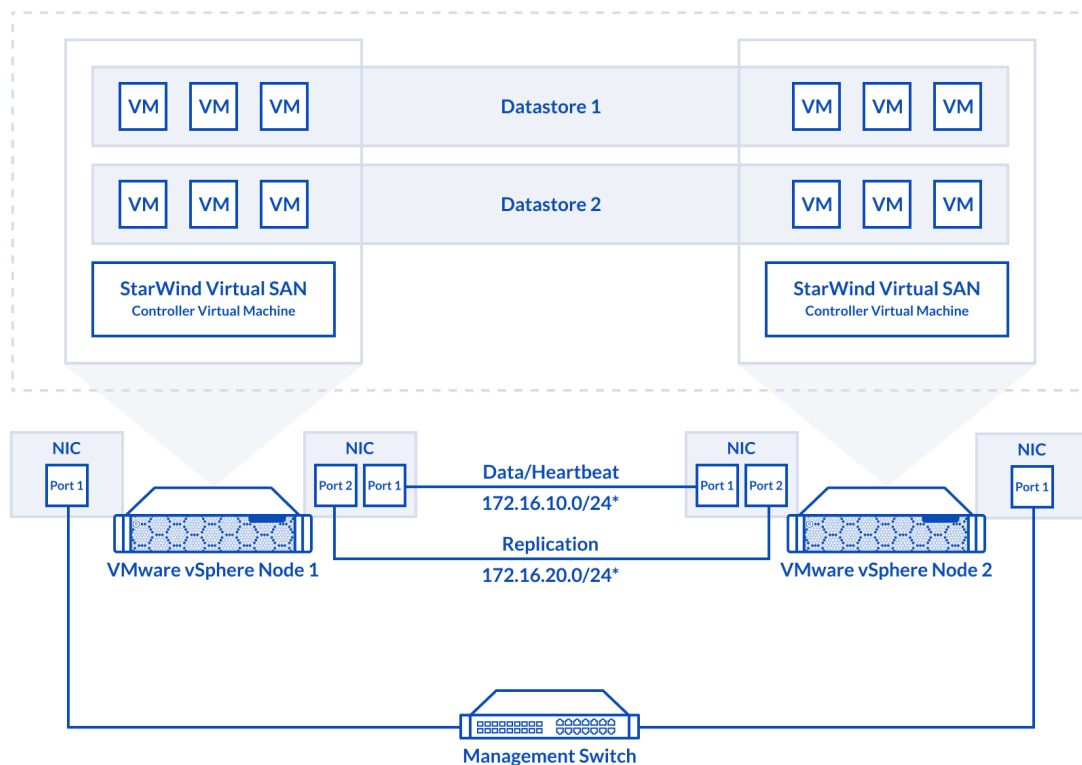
VM VM VM
Datastore 1
VM VM VM

VM VM VM
Datastore 2
VM VM VM

StarWind Virtual SAN
Controller Virtual Machine

StarWind Virtual SAN
Controller Virtual Machine

NIC
Port 1

NIC
Port 2 Port 1

Data/Heartbeat
172.16.10.0/24*

NIC
Port 1 Port 2

NIC
Port 1

Replication
172.16.20.0/24*

VMware vSphere Node 1

VMware vSphere Node 2

Management Switch